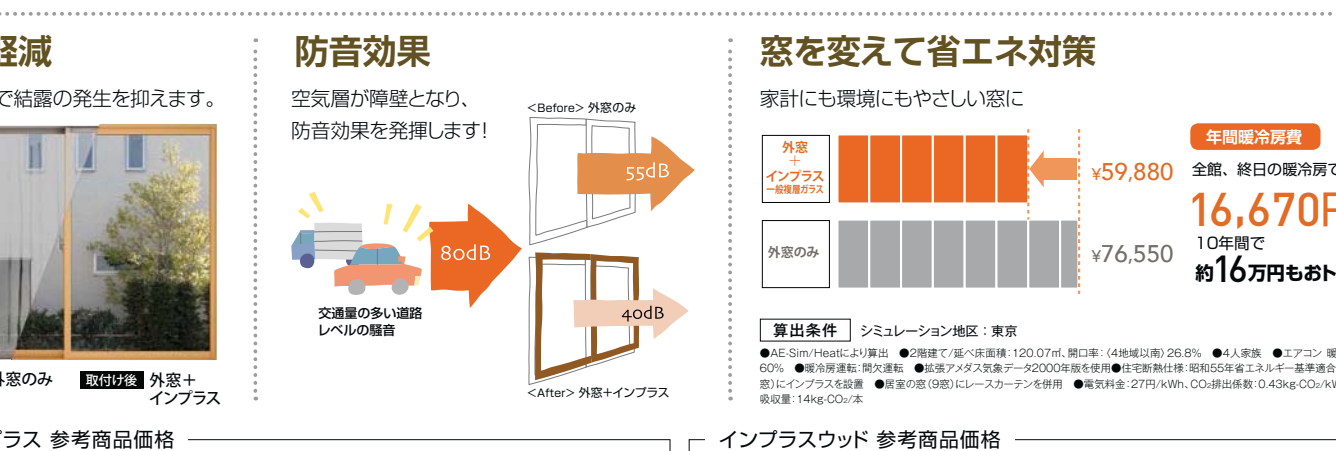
軽減

で結露の発生を抑えます。

外窓のみ　取付け後 外窓＋インプラス

防音効果

空気層が障壁となり、防音効果を発揮します！

<Before> 外窓のみ

55dB

80dB

40dB

交通量の多い道路レベルの騒音

<After> 外窓+インプラス

窓を変えて省エネ対策

家計にも環境にもやさしい窓に

外窓＋インプラス 一般複層ガラス

¥59,880

外窓のみ

¥76,550

年間暖冷房費

全館、終日の暖冷房で

16,670円

10年間で

約16万円もおト

算出条件　シミュレーション地区：東京

●AE-Sim/Heatにより算出　●2階建て/延べ床面積：120.07㎡、開口率：(4地域以南) 26.8%　●4人家族　●エアコン 暖 60%　●暖冷房運転：間欠運転　●拡張アメダス気象データ2000年版を使用●住宅断熱仕様：昭和55年省エネルギー基準適合 窓)にインプラスを設置　●居室の窓(9窓)にレースカーテンを併用　●電気料金：27円/kWh、$CO_2$排出係数：0.43kg-$CO_2$/kW 吸収量：14kg-$CO_2$/本

プラス 参考商品価格

インプラスウッド 参考商品価格